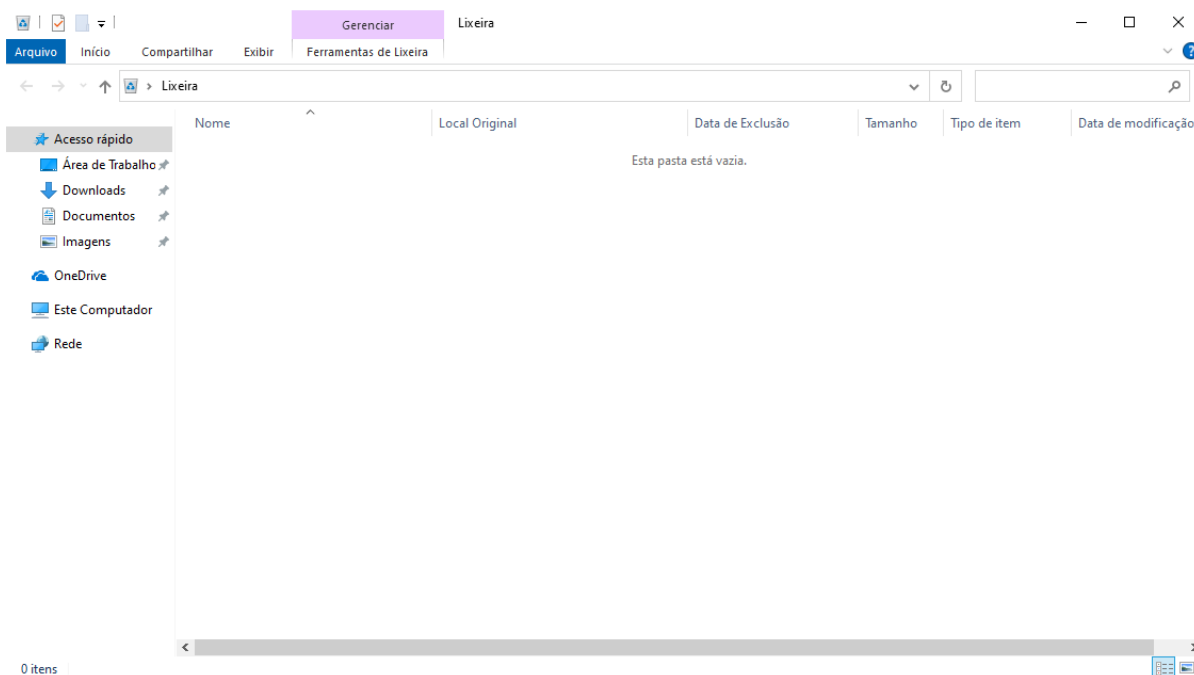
Gerenciar
Lixeira

Arquivo
Início
Compartilhar
Exibir
Ferramentas de Lixeira

Lixeira

Acesso rápido
Área de Trabalho
Downloads
Documentos
Imagens
OneDrive
Este Computador
Rede

| Nome | Local Original | Data de Exclusão | Tamanho | Tipo de item | Data de modificação |
|---|---|---|---|---|---|

Esta pasta está vazia.

0 itens